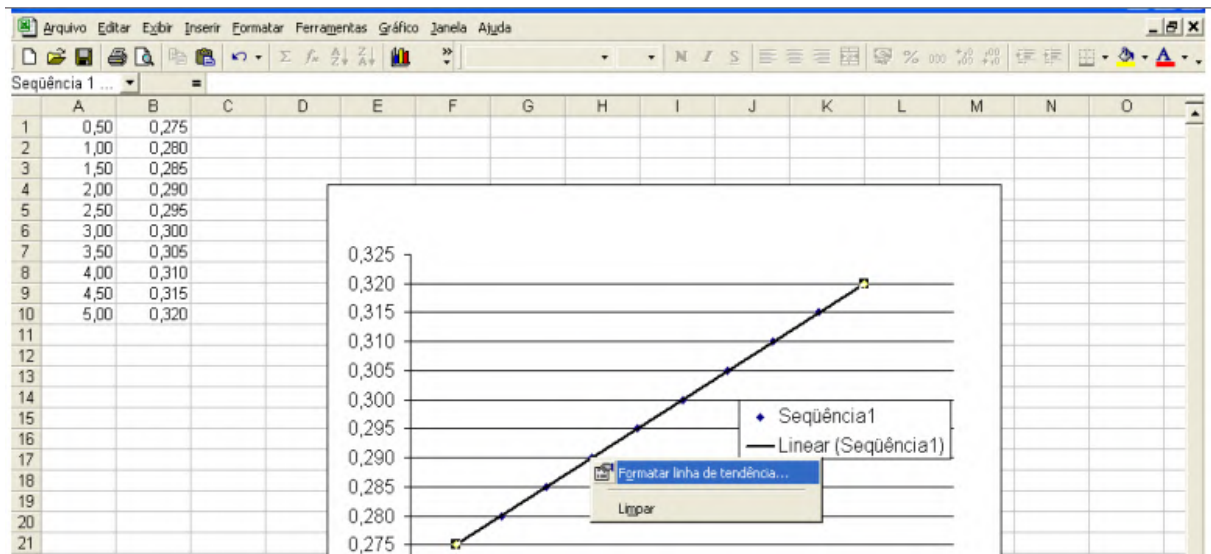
Arquivo Editar Exibir Inserir Formatar Ferramentas Gráfico Janela Ajuda

Seqüência 1 ... =

| | A | B | C | D | E | F | G | H | I | J | K | L | M | N | O |
|---|---|---|---|---|---|---|---|---|---|---|---|---|---|---|---|
| 1 | 0,50 | 0,275 | | | | | | | | | | | | | |
| 2 | 1,00 | 0,280 | | | | | | | | | | | | | |
| 3 | 1,50 | 0,285 | | | | | | | | | | | | | |
| 4 | 2,00 | 0,290 | | | | | | | | | | | | | |
| 5 | 2,50 | 0,295 | | | | | | | | | | | | | |
| 6 | 3,00 | 0,300 | | | | | | | | | | | | | |
| 7 | 3,50 | 0,305 | | | | | | | | | | | | | |
| 8 | 4,00 | 0,310 | | | | | | | | | | | | | |
| 9 | 4,50 | 0,315 | | | | | | | | | | | | | |
| 10 | 5,00 | 0,320 | | | | | | | | | | | | | |
| 11 | | | | | | | | | | | | | | | |
| 12 | | | | | | | | | | | | | | | |
| 13 | | | | | | | | | | | | | | | |
| 14 | | | | | | | | | | | | | | | |
| 15 | | | | | | | | | | | | | | | |
| 16 | | | | | | | | | | | | | | | |
| 17 | | | | | | | | | | | | | | | |
| 18 | | | | | | | | | | | | | | | |
| 19 | | | | | | | | | | | | | | | |
| 20 | | | | | | | | | | | | | | | |
| 21 | | | | | | | | | | | | | | | |

0,325
0,320
0,315
0,310
0,305
0,300
0,295
0,290
0,285
0,280
0,275

Seqüência1
Linear (Seqüência1)

Formatar linha de tendência...
Limpar